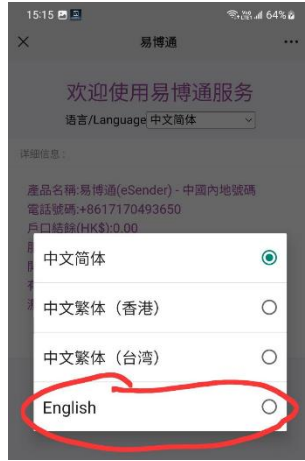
15:15 64%

× 易博通 ···

欢迎使用易博通服务

语言/Language 中文简体

详细信息：

產品名稱:易博通(eSender) - 中國內地號碼
電話號碼:+8617170493650
戶口結餘(HK$):0.00

中文简体

中文繁体（香港）

中文繁体（台湾）

English